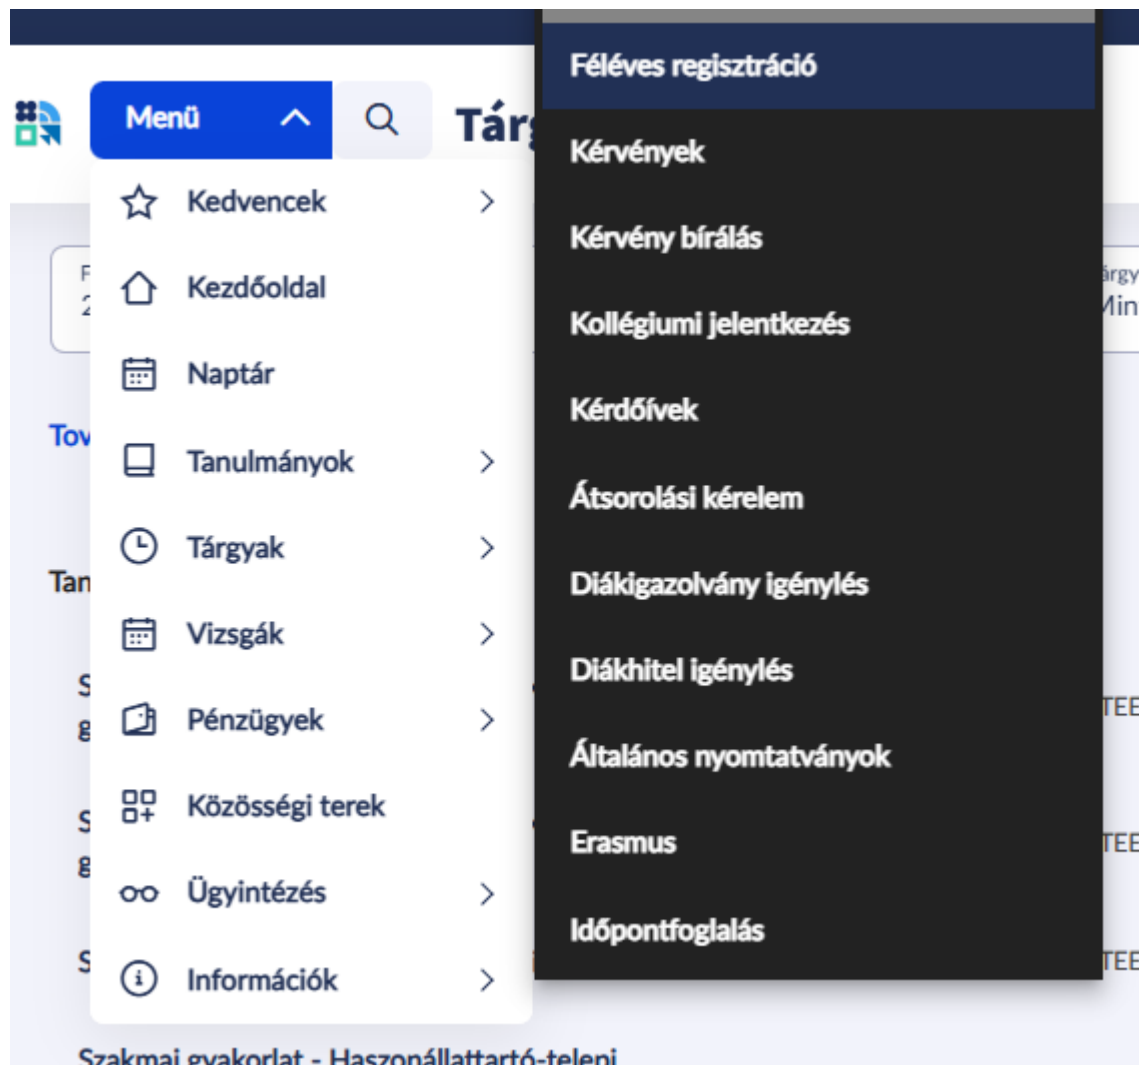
Menü

Tár

Kedvencek

Kezdőoldal

Naptár

Tanulmányok

Tárgyak

Vizsgák

Pénzügyek

Közösségi terek

Ügyintézés

Információk

Féléves regisztráció

Kérvények

Kérvény bírálás

Kollégiumi jelentkezés

Kérdőívek

Átsorolási kérelem

Diákigazolvány igénylés

Diákhitel igénylés

Általános nyomtatványok

Erasmus

Időpontfoglalás

Tov

Tan

árgy
Min

TEE
TEE
TEE

Szakmai gyakorlat - Haszonállattartó-telepi